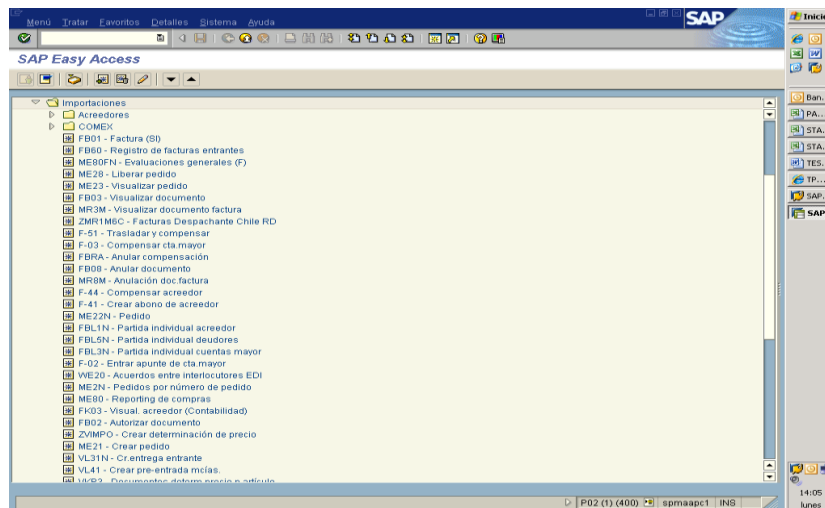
Menú Tratar Favoritos Detalles Sistema Ayuda

SAP

Inicio

SAP Easy Access

Importaciones
Acreedores
COMEX
FB01 - Factura (SI)
FB60 - Registro de facturas entrantes
ME80FN - Evaluaciones generales (F)
ME28 - Liberar pedido
ME23 - Visualizar pedido
FB03 - Visualizar documento
MR3M - Visualizar documento factura
ZMR1M6C - Facturas Despachante Chile RD
F-51 - Trasladar y compensar
F-03 - Compensar cta.mayor
FBRA - Anular compensación
FB08 - Anular documento
MR8M - Anulación doc.factura
F-44 - Compensar acreedor
F-41 - Crear abono de acreedor
ME22N - Pedido
FBL1N - Partida individual acreedor
FBL5N - Partida individual deudores
FBL3N - Partida individual cuentas mayor
F-02 - Entrar apunte de cta.mayor
WE20 - Acuerdos entre interlocutores EDI
ME2N - Pedidos por número de pedido
ME80 - Reporting de compras
FK03 - Visual. acreedor (Contabilidad)
FB02 - Autorizar documento
ZVIMPO - Crear determinación de precio
ME21 - Crear pedido
VL31N - Cr.entrega entrante
VL41 - Crear pre-entrada mcías.
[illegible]

P02 (1) (400) spmaapc1 INS

Ban...
PA...
STA...
STA...
TES...
TP...
SAP...
SAP

14:05
lunes